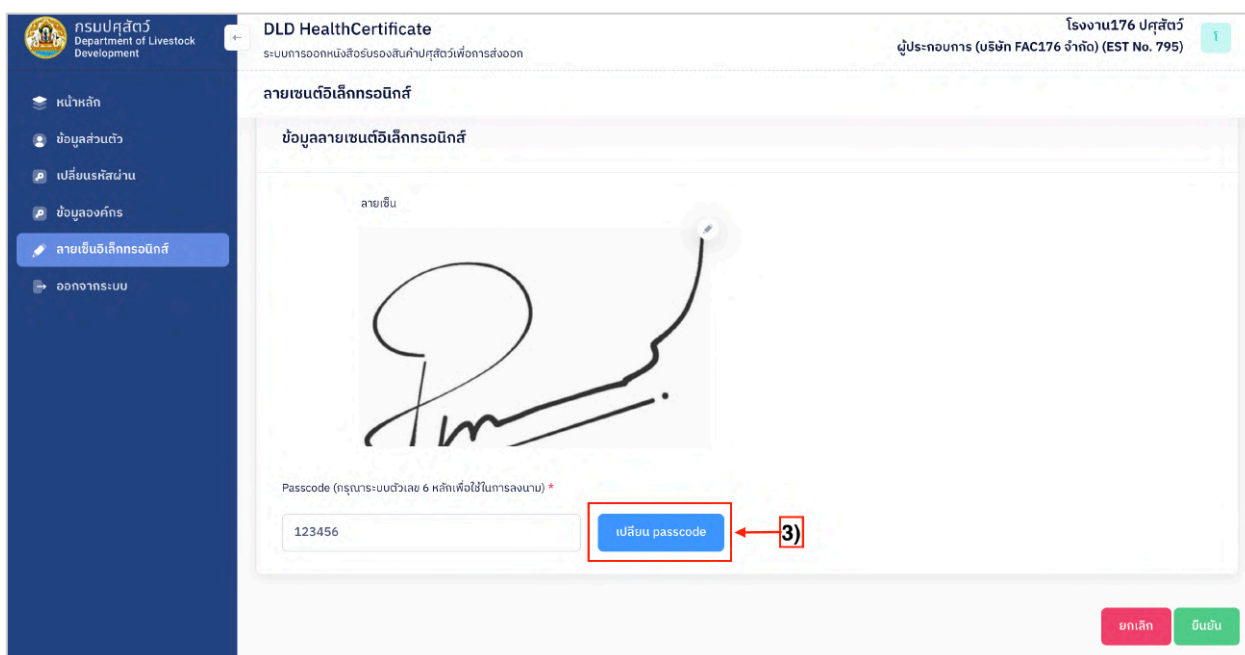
กรมปศุสัตว์
Department of Livestock Development

หน้าหลัก
ข้อมูลส่วนตัว
เปลี่ยนรหัสผ่าน
ข้อมูลองค์กร
ลายเซ็นอิเล็กทรอนิกส์
ออกจากระบบ

DLD HealthCertificate
ระบบการออกหนังสือรับรองสินค้าปศุสัตว์เพื่อการส่งออก

โรงงาน176 ปศุสัตว์
ผู้ประกอบการ (บริษัท FAC176 จำกัด) (EST No. 795)

ลายเซนต์อิเล็กทรอนิกส์

ข้อมูลลายเซนต์อิเล็กทรอนิกส์

ลายเซ็น

Passcode (กรุณาระบบตัวเลข 6 หลักเพื่อใช้ในการลงนาม) *

123456

เปลี่ยน passcode

3)

ยกเลิก
ยืนยัน